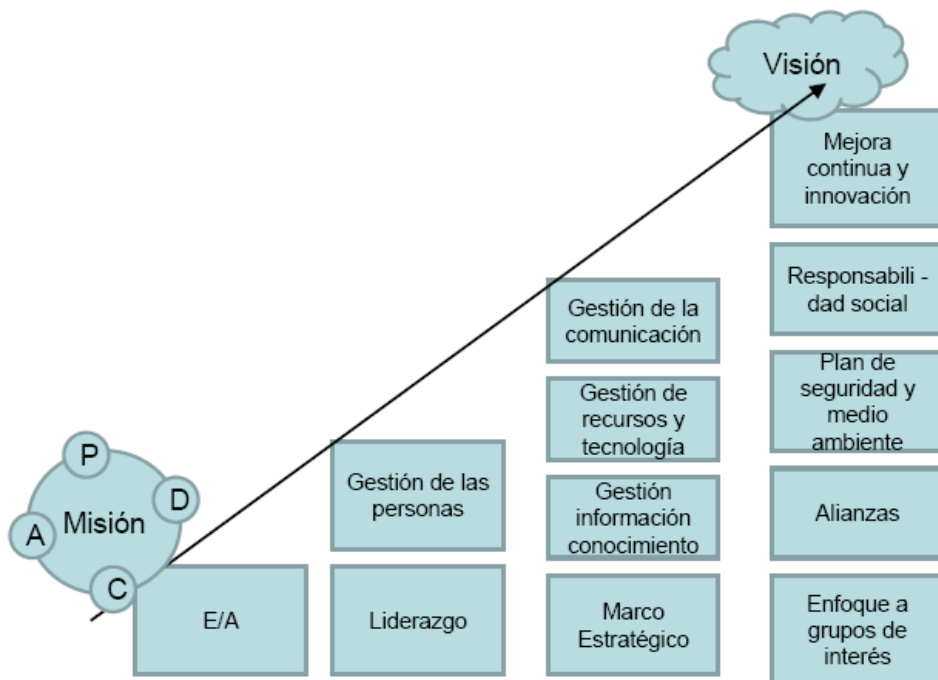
Visión

Mejora continua y innovación

Responsabili - dad social

Plan de seguridad y medio ambiente

Alianzas

Enfoque a grupos de interés

Gestión de la comunicación

Gestión de recursos y tecnología

Gestión información conocimiento

Marco Estratégico

Gestión de las personas

Liderazgo

P
D
A
Misión
C

E/A